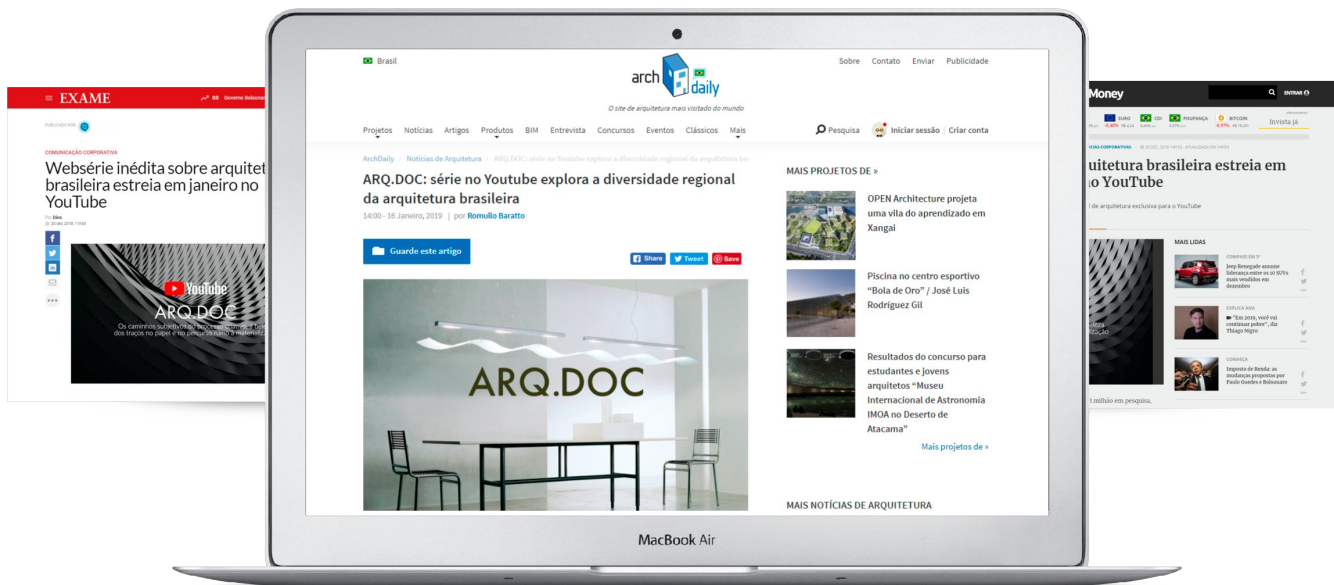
≡ EXAME

BB Governo Bolsonar

PUBLICADO POR

COMUNICAÇÃO CORPORATIVA

Websérie inédita sobre arquitet brasileira estreia em janeiro no YouTube

Por Dino

YouTube

ARQ.DOC

Os caminhos subjetivos do processo criativo e bel dos traços no papel e no percurso rumo à materializ

Brasil

arch daily

O site de arquitetura mais visitado do mundo

Sobre Contato Enviar Publicidade

Projetos Notícias Artigos Produtos BIM Entrevista Concursos Eventos Clássicos Mais

Pesquisa Iniciar sessão | Criar conta

ArchDaily > Notícias de Arquitetura > ARQ.DOC: série no Youtube explora a diversidade regional da arquitetura bra

ARQ.DOC: série no Youtube explora a diversidade regional da arquitetura brasileira

14:00 - 16 Janeiro, 2019 | por Romullo Baratto

Guarde este artigo

Share Tweet Save

ARQ.DOC

MAIS PROJETOS DE »

OPEN Architecture projeta uma vila do aprendizado em Xangai

Piscina no centro esportivo "Bola de Oro" / José Luis Rodríguez Gil

Resultados do concurso para estudantes e jovens arquitetos "Museu Internacional de Astronomia IMOA no Deserto de Atacama"

Mais projetos de »

MAIS NOTÍCIAS DE ARQUITETURA

MacBook Air

Money

ENTRAR

EURO CDI POUPANÇA BITCOIN

Invista já

uitetura brasileira estreia em o YouTube

l de arquitetura exclusiva para o YouTube

MAIS LIDAS

Jeep Renegade assume liderança entre os 10 SUVs mais vendidos em dezembro

"Em 2019, você vai continuar pobre", diz Thiago Nigro

Imposto de Renda: as mudanças propostas por Paulo Guedes e Bolsonaro

1 milhão em pesquisa.